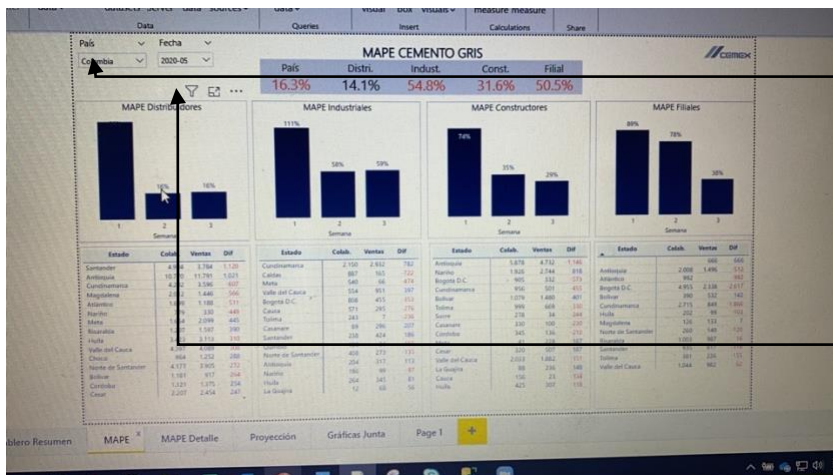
Data Queries Insert Calculations Share

País
Colombia
Fecha
2020-05

MAPE CEMENTO GRIS

| País | Distri. | Indust. | Const. | Filial |
|---|---|---|---|---|
| 16.3% | 14.1% | 54.8% | 31.6% | 50.5% |

CEMEX

MAPE Distribuidores
16% 16%
1 2 3
Semana

MAPE Industriales
111%
58% 59%
1 2 3
Semana

MAPE Constructores
74%
35%
29%
1 2 3
Semana

MAPE Filiales
89%
78%
38%
1 2 3
Semana

Estado Colab. Ventas Dif
Santander
Antioquia
Cundinamarca
Magdalena
Atlántico
Nariño
Meta
Risaralda
Huila
Valle del Cauca
Chocó
Norte de Santander
Bolívar
Córdoba
Cesar

Estado Colab. Ventas Dif
Cundinamarca
Caldas
Meta
Valle del Cauca
Bogotá D.C.
Cauca
Tolima
Casanare
Santander
Norte de Santander
Antioquia
Nariño
Huila
La Guajira

Estado Colab. Ventas Dif
Antioquia
Nariño
Bogotá D.C.
Cundinamarca
Bolívar
Tolima
Sucre
Casanare
Córdoba
Cesar
Valle del Cauca
La Guajira
Cauca
Huila

Estado Colab. Ventas Dif
Antioquia
Atlántico
Bogotá D.C.
Bolívar
Cundinamarca
Huila
Magdalena
Norte de Santander
Risaralda
Santander
Tolima
Valle del Cauca

ablero Resumen MAPE MAPE Detalle Proyección Gráficas Junta Page 1 +